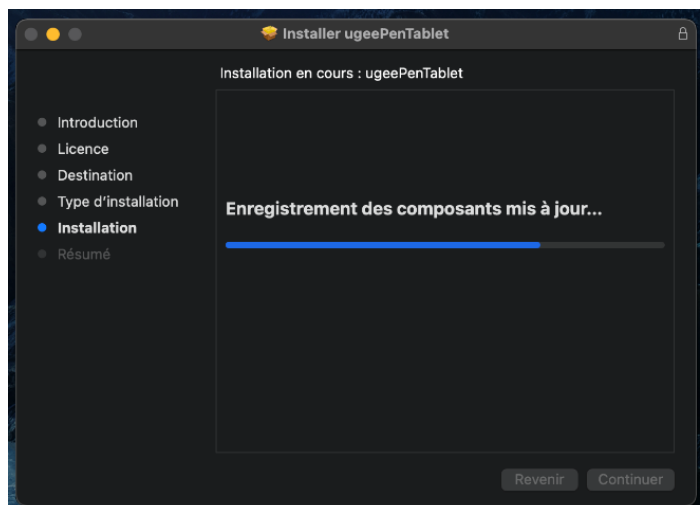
Installer ugeePenTablet

Installation en cours : ugeePenTablet

Introduction
Licence
Destination
Type d'installation
Installation
Résumé

Enregistrement des composants mis à jour...

Revenir
Continuer